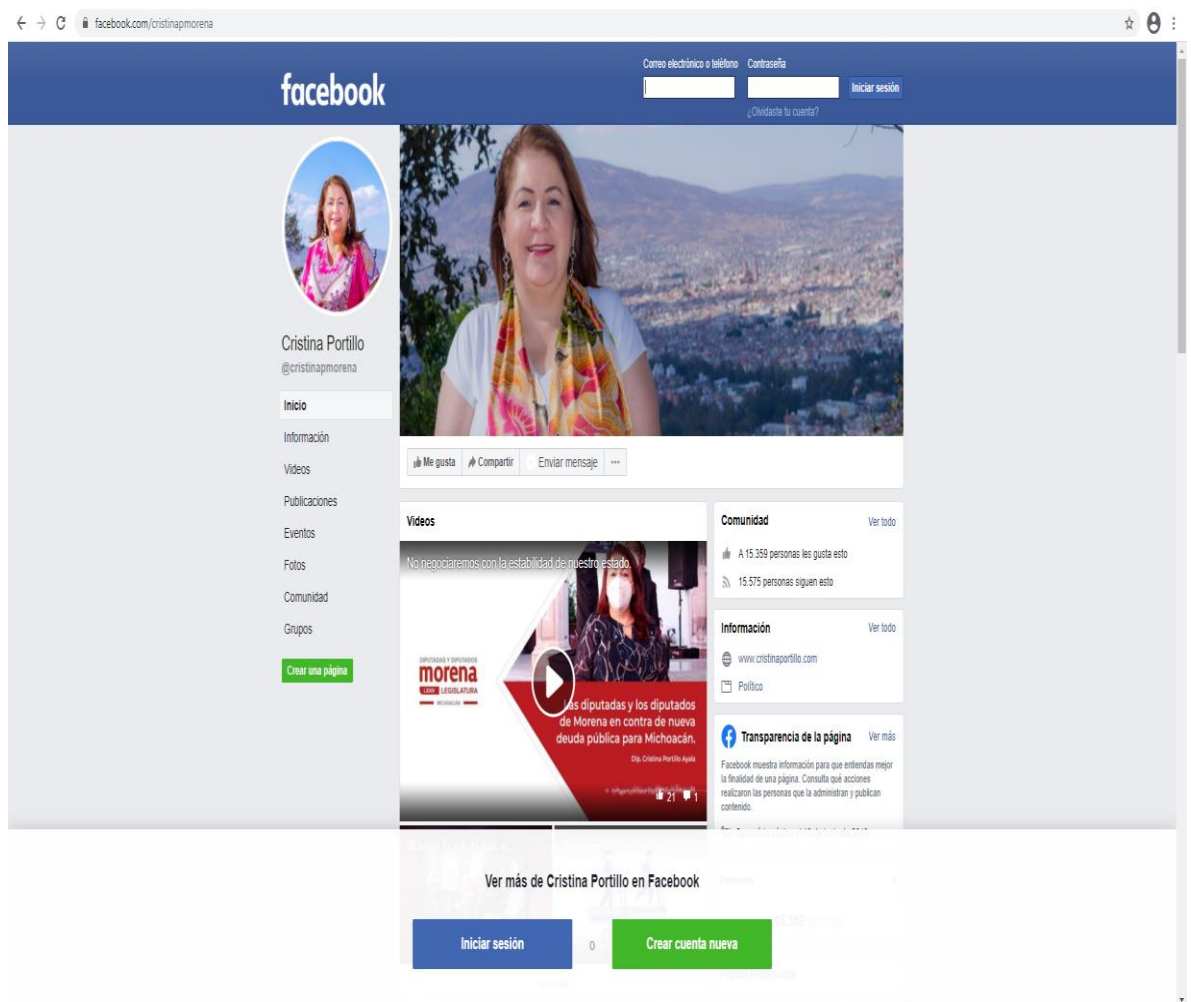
facebook.com/cristinapmorena

facebook

Correo electrónico o teléfono Contraseña

Iniciar sesión

¿Olvidaste tu cuenta?

Cristina Portillo
@cristinapmorena

Inicio
Información
Videos
Publicaciones
Eventos
Fotos
Comunidad
Grupos

Crear una página

Me gusta Compartir Enviar mensaje ···

Videos

No negociaremos con la estabilidad de nuestro estado.

DIPUTADAS Y DIPUTADOS
morena
LXXV LEGISLATURA
MICHOACÁN

Las diputadas y los diputados de Morena en contra de nueva deuda pública para Michoacán.

Dip. Cristina Portillo Ayala

21 1

Comunidad Ver todo

A 15.359 personas les gusta esto

15.575 personas siguen esto

Información Ver todo

www.cristinaportillo.com

Político

Transparencia de la página Ver más

Facebook muestra información para que entiendas mejor la finalidad de una página. Consulta qué acciones realizaron las personas que la administran y publican contenido.

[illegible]

Ver más de Cristina Portillo en Facebook

Iniciar sesión

o

Crear cuenta nueva